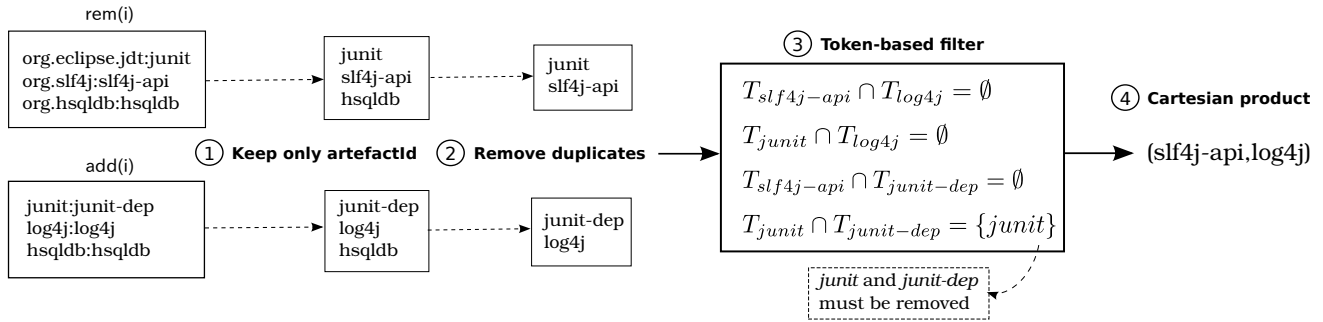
rem(i)

org.eclipse.jdt:junit
org.slf4j:slf4j-api
org.hsqldb:hsqldb

junit
slf4j-api
hsqldb

junit
slf4j-api

add(i)

junit:junit-dep
log4j:log4j
hsqldb:hsqldb

junit-dep
log4j
hsqldb

junit-dep
log4j

① Keep only artefactId

② Remove duplicates

③ Token-based filter

$T_{slf4j-api} \cap T_{log4j} = \emptyset$

$T_{junit} \cap T_{log4j} = \emptyset$

$T_{slf4j-api} \cap T_{junit-dep} = \emptyset$

$T_{junit} \cap T_{junit-dep} = \{junit\}$

*junit* and *junit-dep* must be removed

④ Cartesian product

(slf4j-api,log4j)